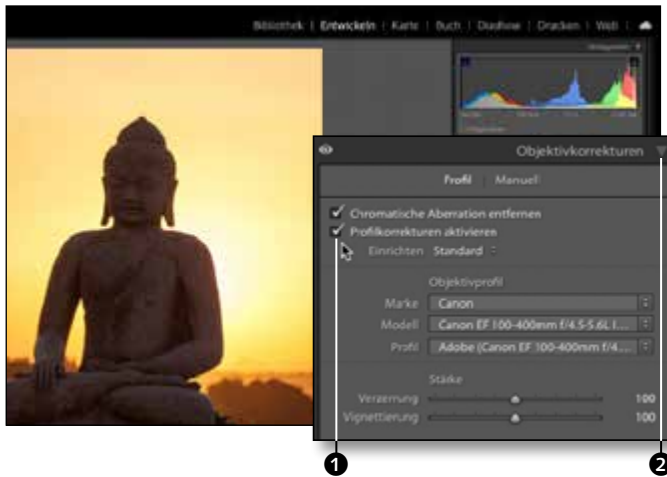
Bibliothek | Entwickeln | Karte | Buch | Diashow | Drucken | Web

Objektivkorrekturen

Profil | Manuell

Chromatische Aberration entfernen
Profilkorrekturen aktivieren
Einrichten Standard

Objektivprofil
Marke Canon
Modell Canon EF 100-400mm f/4.5-5.6L I...
Profil Adobe (Canon EF 100-400mm f/4...

Stärke
Verzerrung 100
Vignettierung 100

1
2